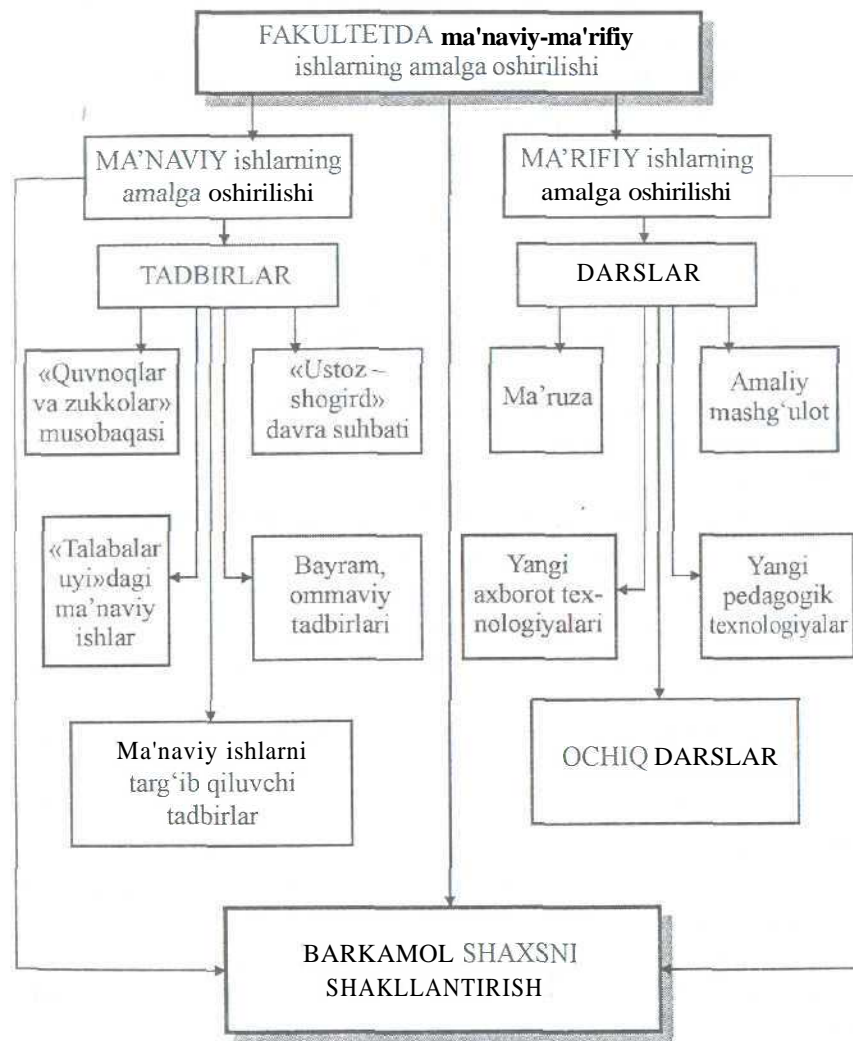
FAKULTETDA ma'naviy-ma'rifiy ishlarning amalga oshirilishi

MA'NAVIY ishlarning amalga oshirilishi

MA'RIFIY ishlarning amalga oshirilishi

TADBIRLAR

DARSLAR

«Quvnoqlar va zukkolar» musobaqasi

«Ustoz – shogird» davra suhbati

Ma'ruza

Amaliy mashg'ulot

«Talabalar uyi»dagi ma'naviy ishlar

Bayram, ommaviy tadbirlari

Yangi axborot texnologiyalari

Yangi pedagogik texnologiyalar

Ma'naviy ishlarni targ'ib qiluvchi tadbirlar

OCHIQ DARSLAR

BARKAMOL SHAXSNI SHAKLLANTIRISH